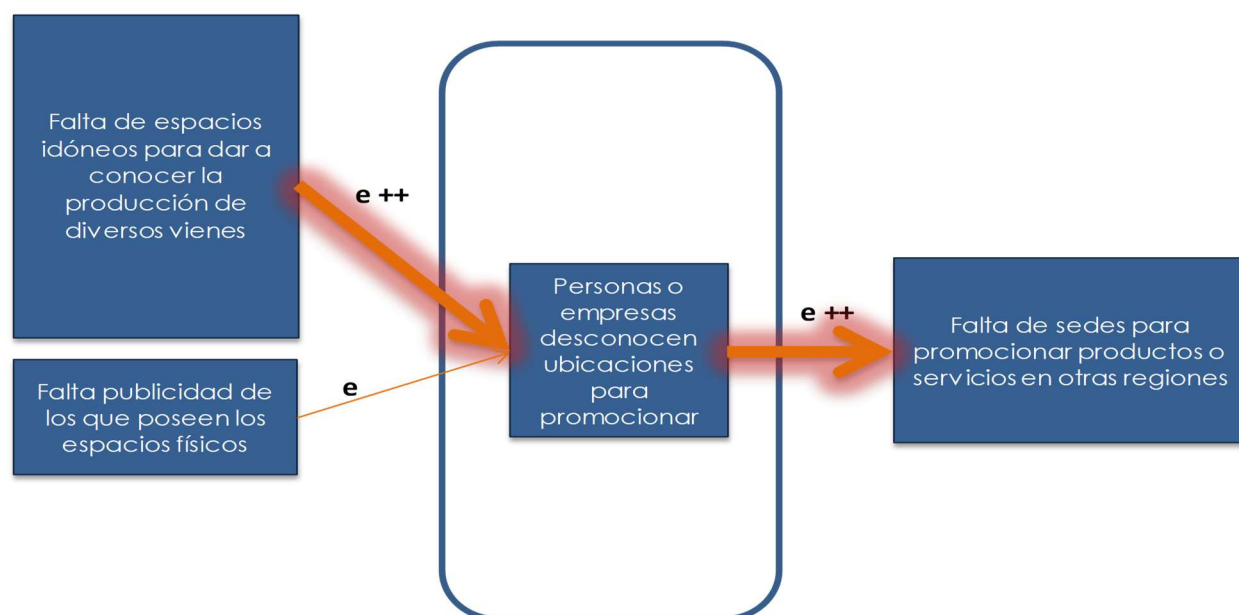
Falta de espacios idóneos para dar a conocer la producción de diversos vienes

e ++

Falta publicidad de los que poseen los espacios físicos

e

Personas o empresas desconocen ubicaciones para promocionar

e ++

Falta de sedes para promocionar productos o servicios en otras regiones